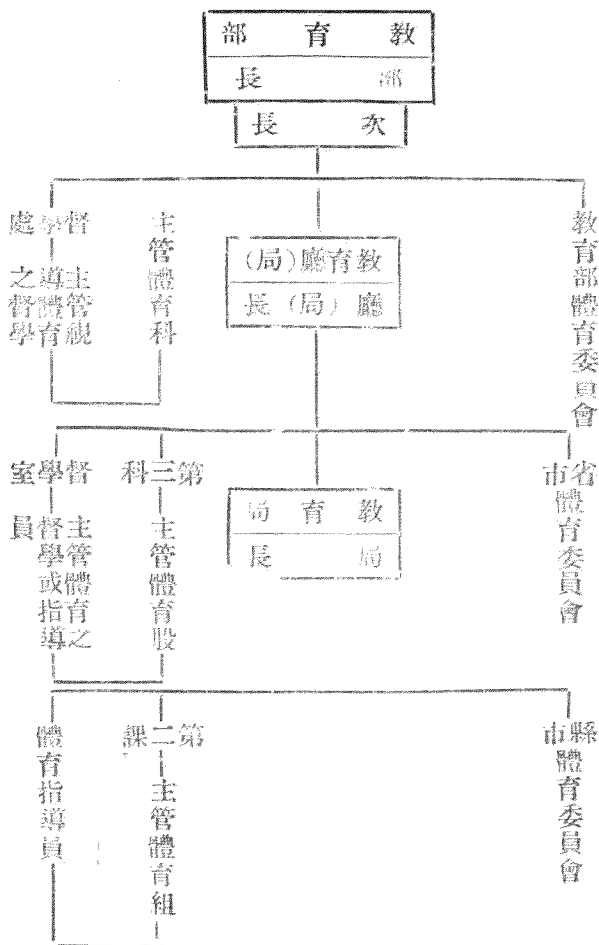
部育教
長部
長次

處學督
之督導主管視
學體育

主管體育科

(局)廳育教
長(局)廳

教育部體育委員會

室學督
員督學或指導主管體育之

科三第
主管體育股

局育教
長局

市省體育委員會

體育指導員

課二第
主管體育組

市縣體育委員會